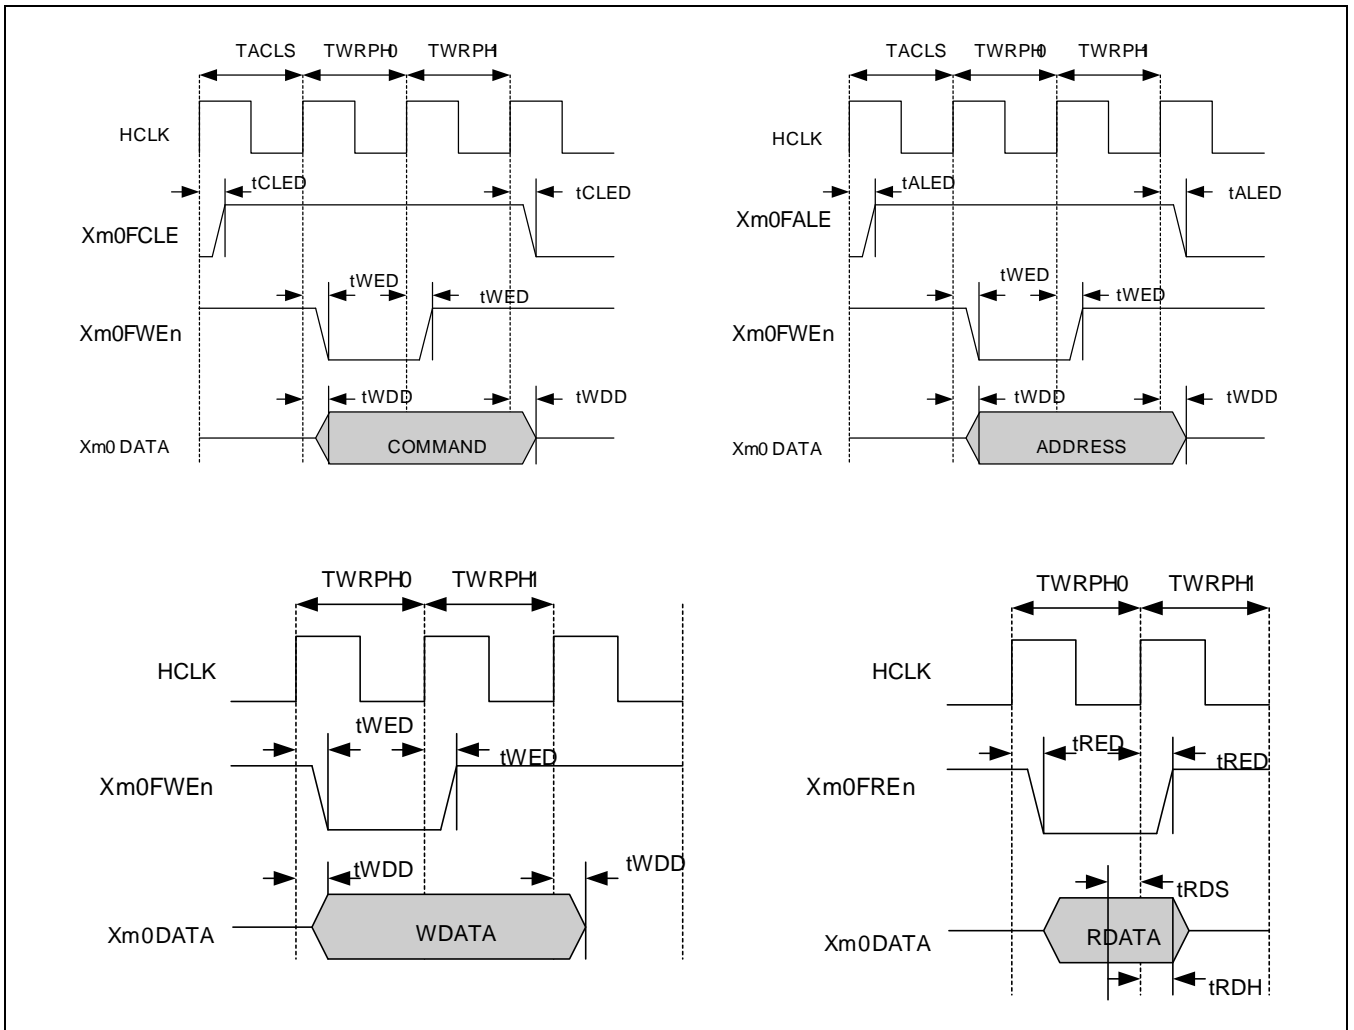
TACLS TWRPH0 TWRPH1

HCLK

tCLED tCLED

Xm0FCLE

tWED tWED

Xm0FWEn

tWDD tWDD

Xm0 DATA

COMMAND

TACLS TWRPH0 TWRPH1

HCLK

tALED tALED

Xm0FALE

tWED tWED

Xm0FWEn

tWDD tWDD

Xm0 DATA

ADDRESS

TWRPH0 TWRPH1

HCLK

tWED tWED

Xm0FWEn

tWDD tWDD

Xm0DATA

WDATA

TWRPH0 TWRPH1

HCLK

tRED tRED

Xm0FREn

tRDS

Xm0DATA

RDATA

tRDH